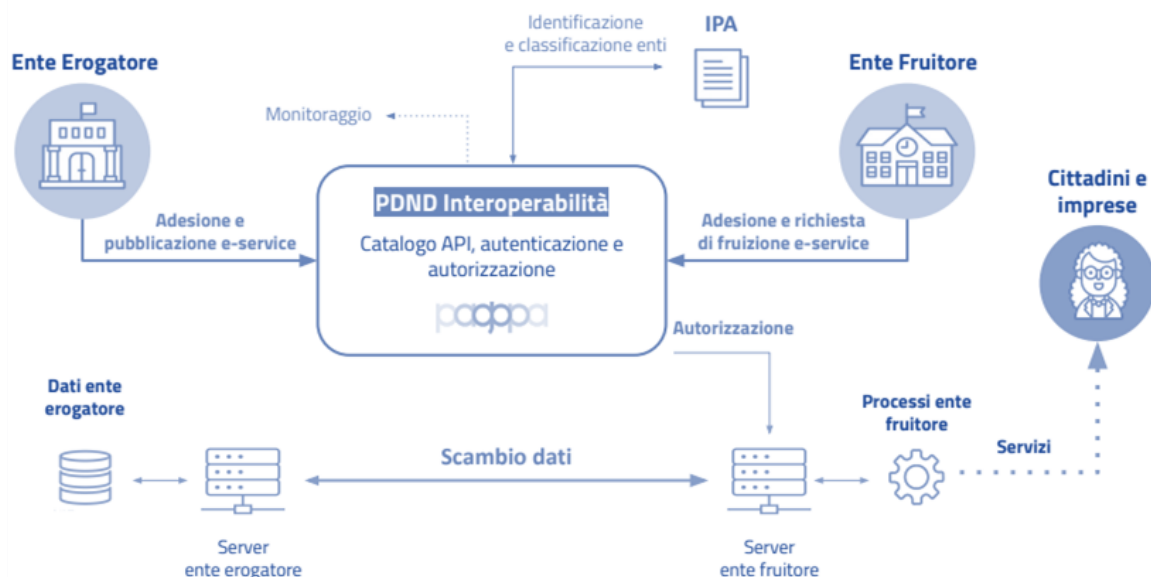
Ente Erogatore

Identificazione e classificazione enti

IPA

Ente Fruitore

Monitoraggio

Cittadini e imprese

Adesione e pubblicazione e-service

PDND Interoperabilità

Catalogo API, autenticazione e autorizzazione

pagopa

Adesione e richiesta di fruizione e-service

Autorizzazione

Dati ente erogatore

Processi ente fruitore

Servizi

Scambio dati

Server ente erogatore

Server ente fruitore